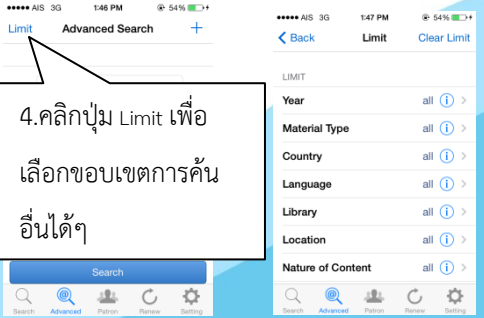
●●●●● AIS 3G 1:46 PM 54%

Limit Advanced Search +

4.คลิกปุ่ม Limit เพื่อเลือกขอบเขตการค้นอื่นได้ๆ

Search

Search Advanced Patron Renew Setting

●●●●● AIS 3G 1:47 PM 54%

Back Limit Clear Limit

LIMIT

| | |
|---|---|
| Year | all |
| Material Type | all |
| Country | all |
| Language | all |
| Library | all |
| Location | all |
| Nature of Content | all |

Search Advanced Patron Renew Setting